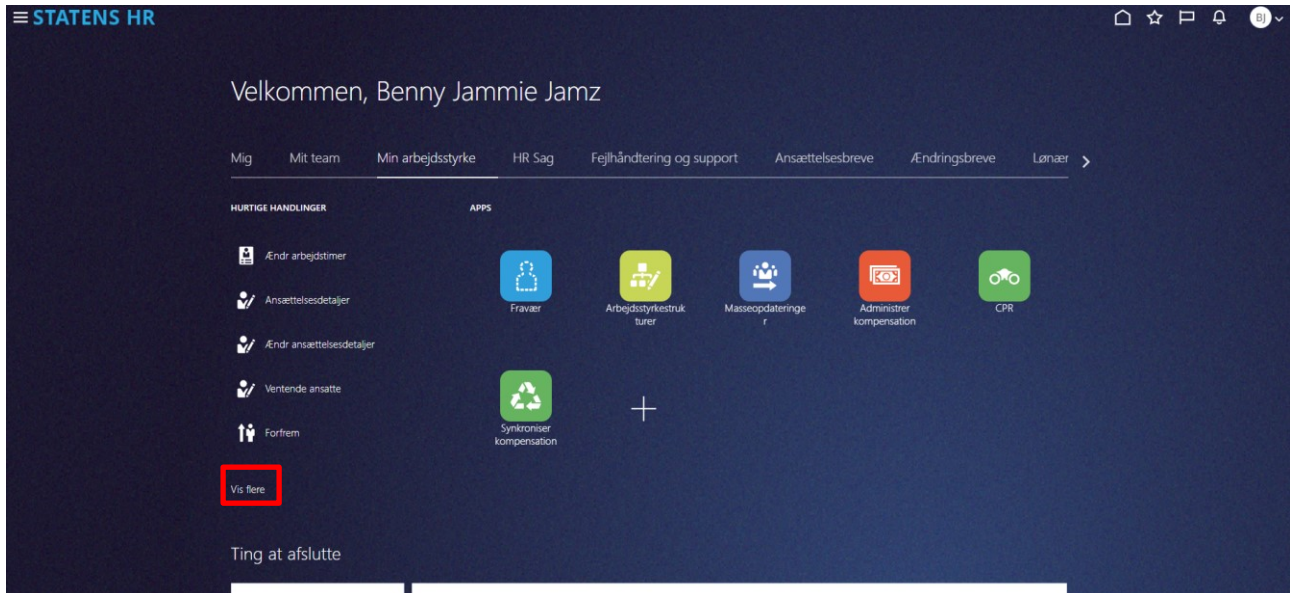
STATENS HR

BJ

Velkommen, Benny Jammie Jamz

Mig Mit team Min arbejdsstyrke HR Sag Fejlhåndtering og support Ansættelsesbreve Ændringsbreve Lønær

HURTIGE HANDLINGER

Ændr arbejdstimer

Ansættelsesdetaljer

Ændr ansættelsesdetaljer

Ventende ansatte

Forfrem

Vis flere

APPS

Fravær

Arbejdsstyrkestrukturer

Masseopdateringer

Administrer kompensation

CPR

Synkroniser kompensation

Ting at afslutte